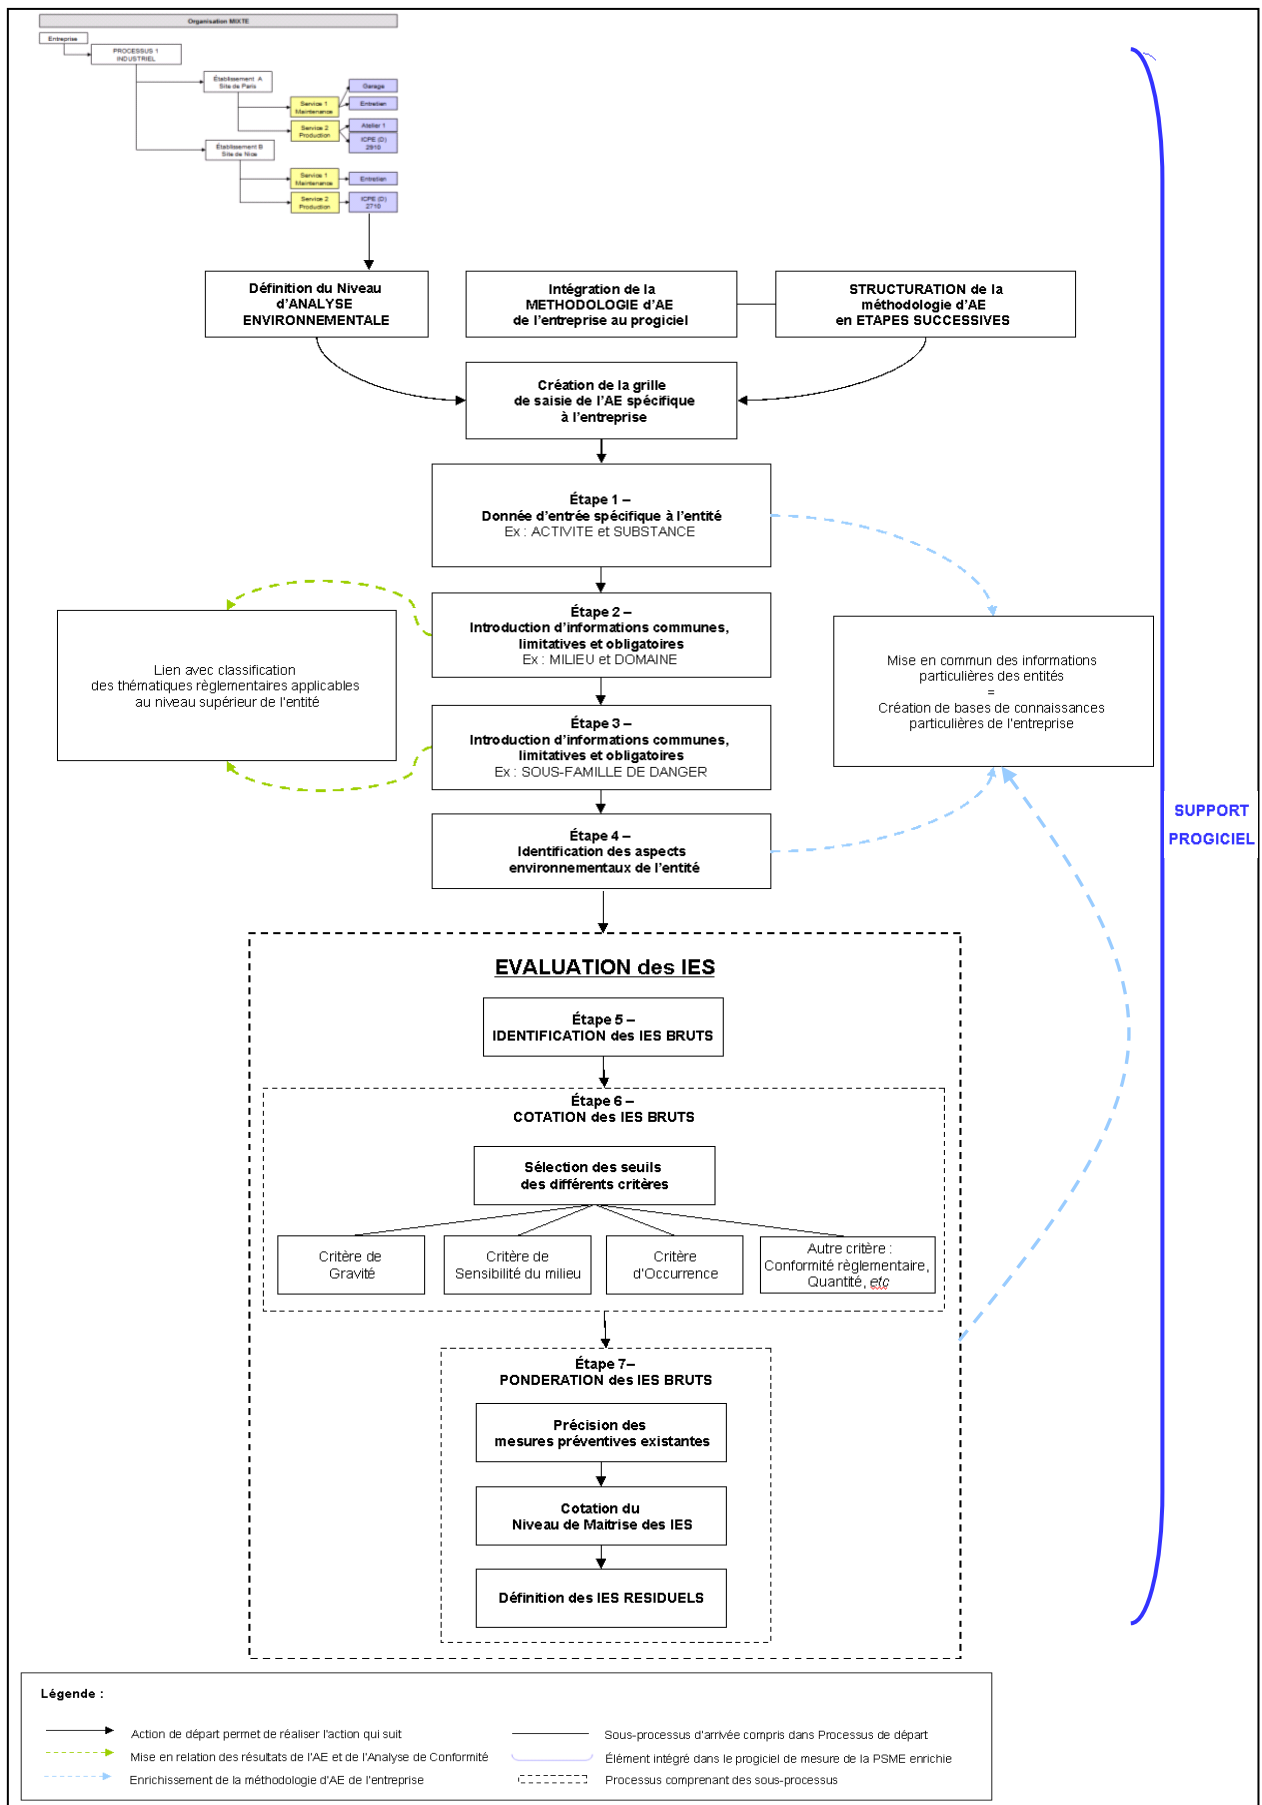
Organisation MIXTE

Entreprise

PROCESSUS 1 INDUSTRIEL

Établissement A Site de Paris

Service 1 Maintenance

Garage

Entretien

Service 2 Production

Atelier 1

ICPE (D) 2910

Établissement B Site de Nice

Service 1 Maintenance

Entretien

Service 2 Production

ICPE (D) 2710

Définition du Niveau d'ANALYSE ENVIRONNEMENTALE

Intégration de la METHODOLOGIE d'AE de l'entreprise au progiciel

STRUCTURATION de la méthodologie d'AE en ETAPES SUCCESSIVES

Création de la grille de saisie de l'AE spécifique à l'entreprise

Étape 1 – Donnée d'entrée spécifique à l'entité Ex : ACTIVITE et SUBSTANCE

Étape 2 – Introduction d'informations communes, limitatives et obligatoires Ex : MILIEU et DOMAINE

Lien avec classification des thématiques règlementaires applicables au niveau supérieur de l'entité

Mise en commun des informations particulières des entités = Création de bases de connaissances particulières de l'entreprise

Étape 3 – Introduction d'informations communes, limitatives et obligatoires Ex : SOUS-FAMILLE DE DANGER

Étape 4 – Identification des aspects environnementaux de l'entité

SUPPORT PROGICIEL

EVALUATION des IES

Étape 5 – IDENTIFICATION des IES BRUTS

Étape 6 – COTATION des IES BRUTS

Sélection des seuils des différents critères

Critère de Gravité

Critère de Sensibilité du milieu

Critère d'Occurrence

Autre critère : Conformité règlementaire, Quantité, etc

Étape 7– PONDERATION des IES BRUTS

Précision des mesures préventives existantes

Cotation du Niveau de Maitrise des IES

Définition des IES RESIDUELS

Légende :

Action de départ permet de réaliser l'action qui suit

Mise en relation des résultats de l'AE et de l'Analyse de Conformité

Enrichissement de la méthodologie d'AE de l'entreprise

Sous-processus d'arrivée compris dans Processus de départ

Élément intégré dans le progiciel de mesure de la PSME enrichie

Processus comprenant des sous-processus